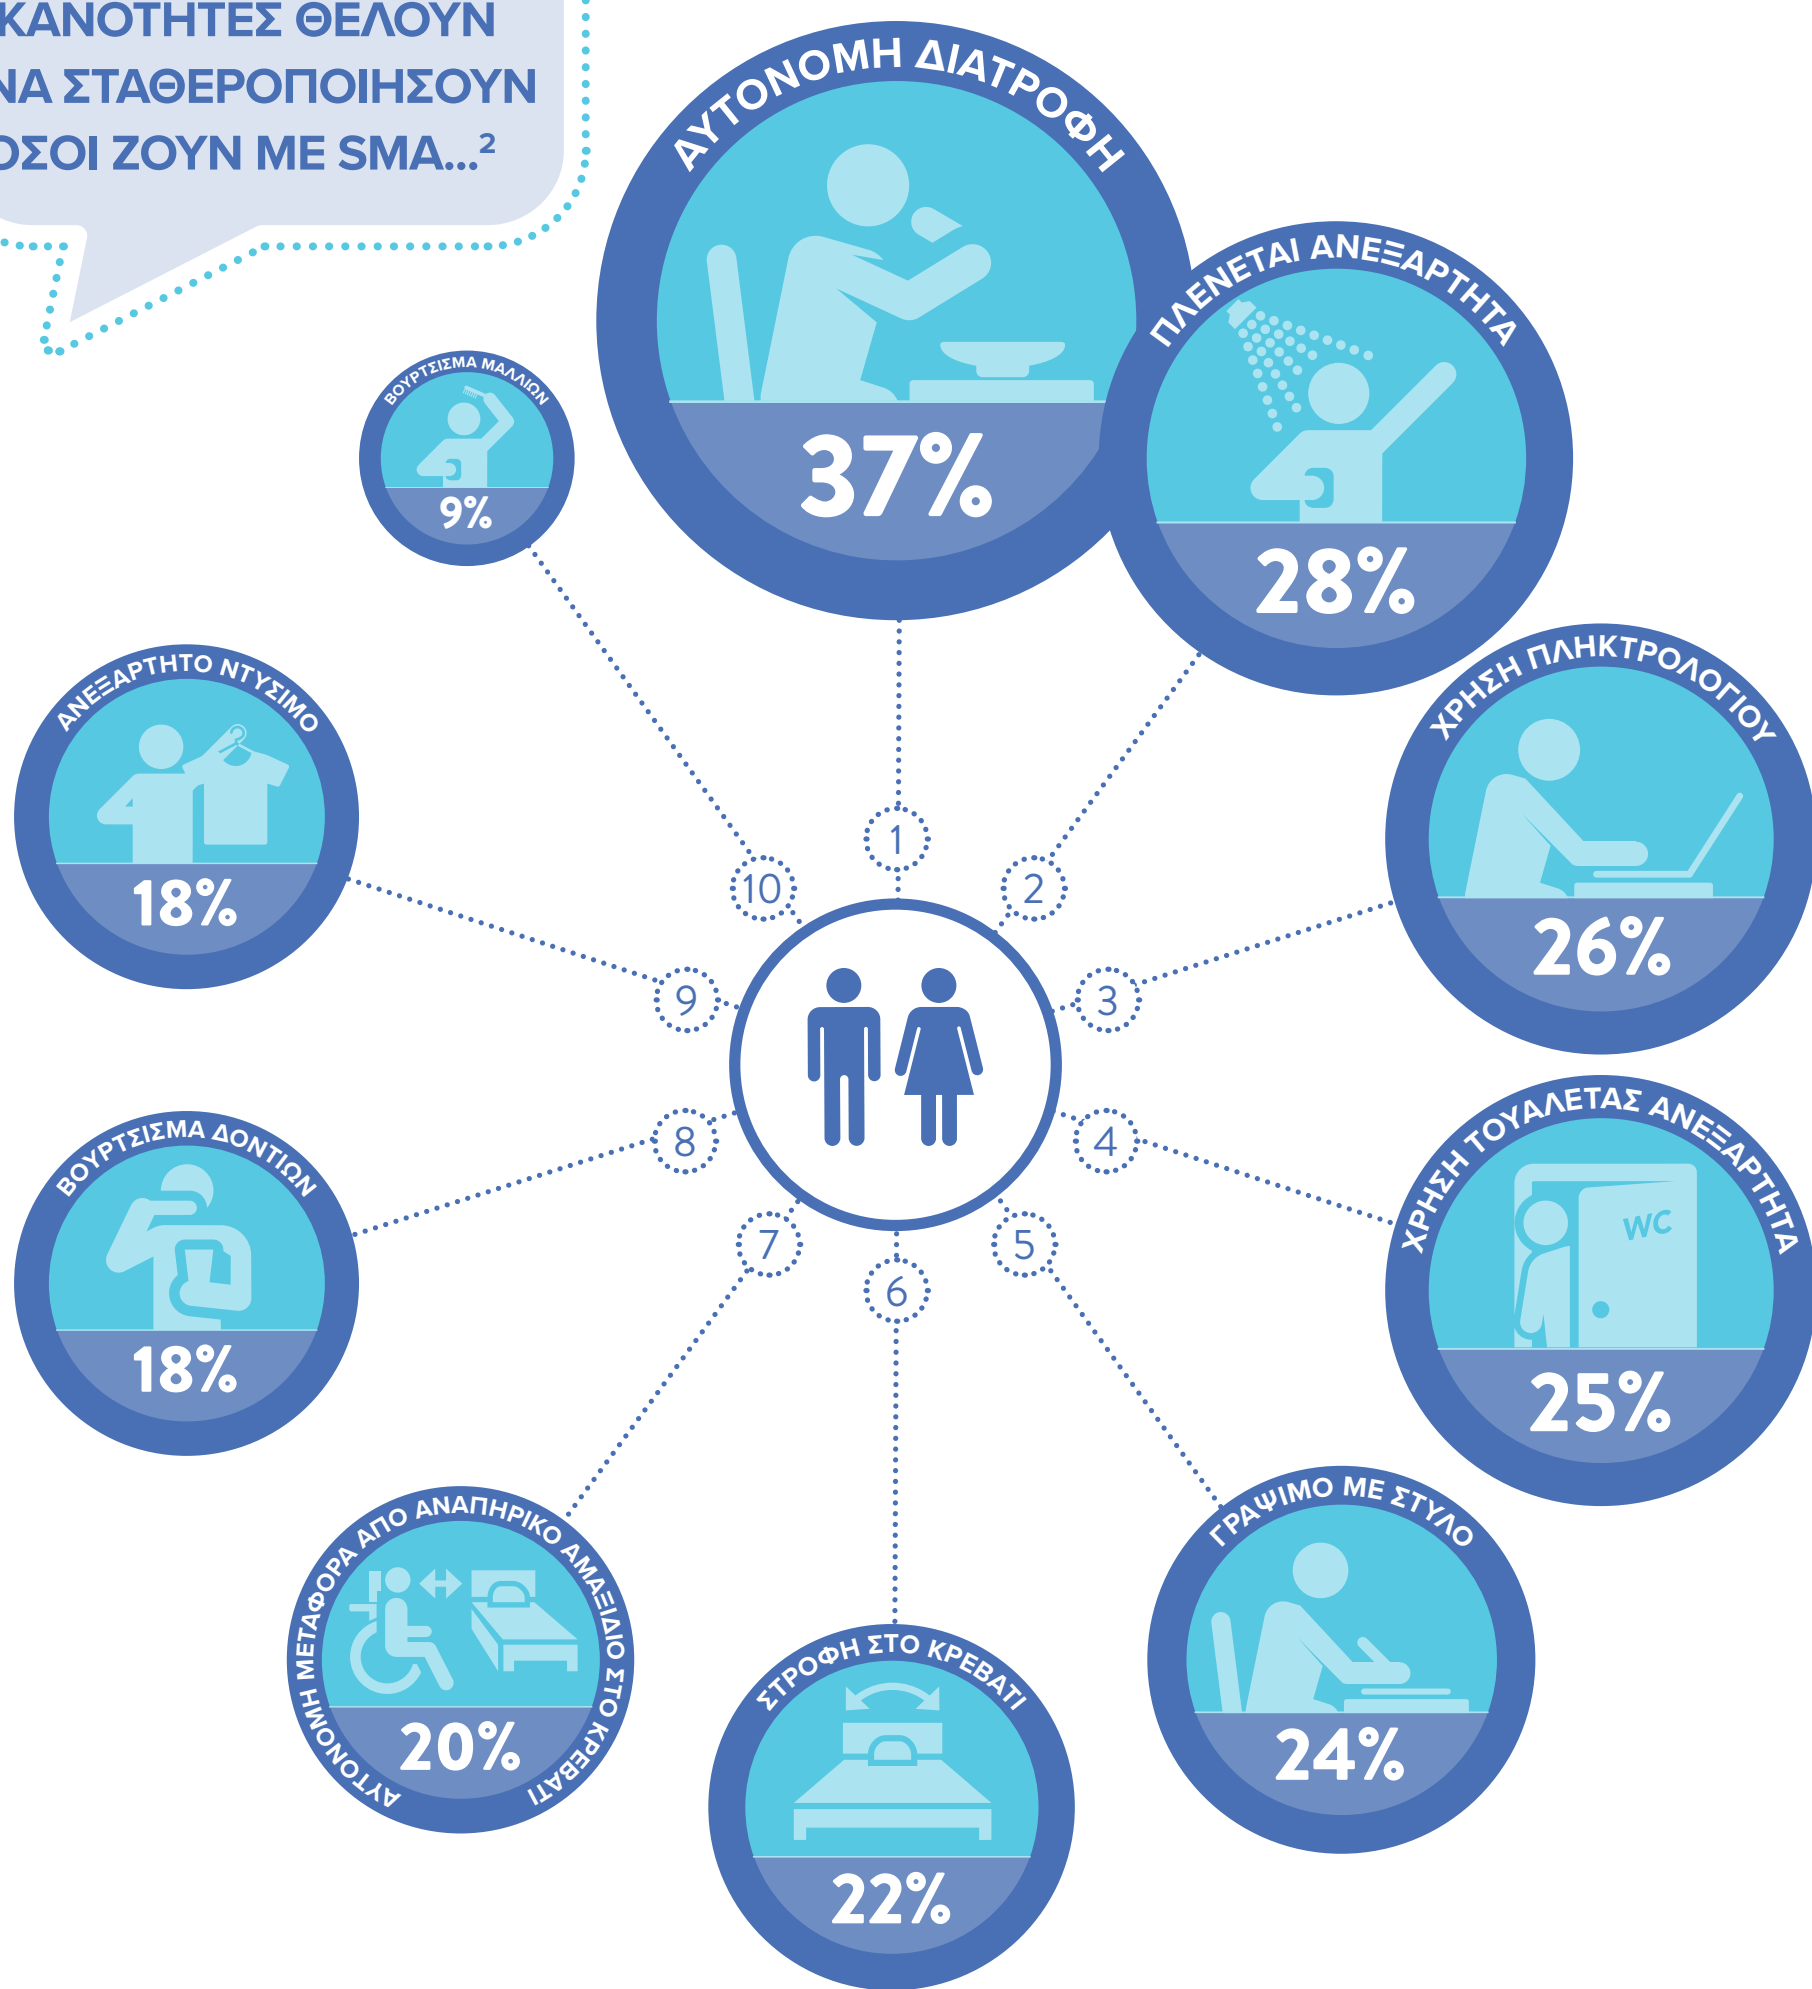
ΚΑΝΟΤΗΤΕΣ ΘΕΛΟΥΝ
ΝΑ ΣΤΑΘΕΡΟΠΟΙΗΣΟΥΝ
ΟΣΟΙ ΖΟΥΝ ΜΕ SMA...$^2$

ΑΥΤΟΝΟΜΗ ΔΙΑΤΡΟΦΗ
37%

ΠΛΕΝΕΤΑΙ ΑΝΕΞΑΡΤΗΤΑ
28%

ΧΡΗΣΗ ΠΛΗΚΤΡΟΛΟΓΙΟΥ
26%

ΧΡΗΣΗ ΤΟΥΑΛΕΤΑΣ ΑΝΕΞΑΡΤΗΤΑ
WC
25%

ΓΡΑΨΙΜΟ ΜΕ ΣΤΥΛΟ
24%

ΣΤΡΟΦΗ ΣΤΟ ΚΡΕΒΑΤΙ
22%

ΑΥΤΟΝΟΜΗ ΜΕΤΑΦΟΡΑ ΑΠΟ ΑΝΑΠΗΡΙΚΟ ΑΜΑΞΙΔΙΟ ΣΤΟ ΚΡΕΒΑΤΙ
20%

ΒΟΥΡΤΣΙΣΜΑ ΔΟΝΤΙΩΝ
18%

ΑΝΕΞΑΡΤΗΤΟ ΝΤΥΣΙΜΟ
18%

ΒΟΥΡΤΣΙΣΜΑ ΜΑΛΛΙΩΝ
9%

1
2
3
4
5
6
7
8
9
10